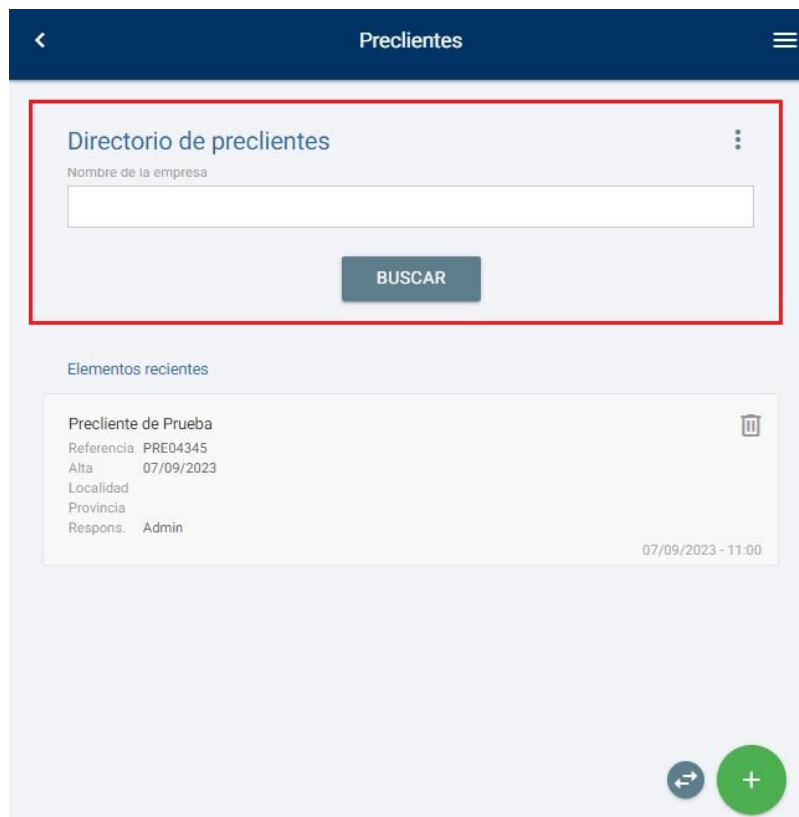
Preclientes

Directorio de preclientes

Nombre de la empresa

BUSCAR

Elementos recientes

Precliente de Prueba
Referencia PRE04345
Alta 07/09/2023
Localidad
Provincia
Respons. Admin

07/09/2023 - 11:00